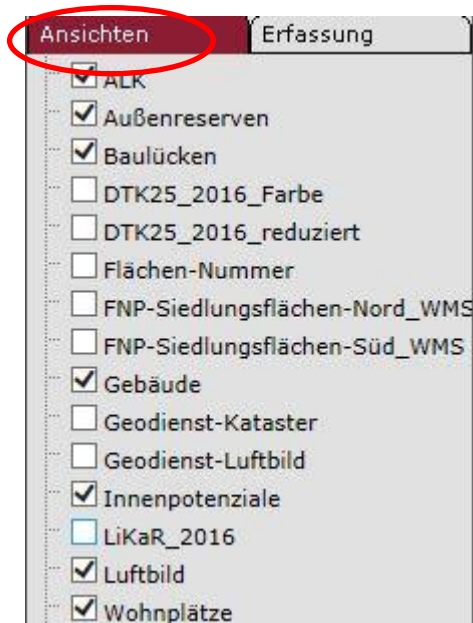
Ansichten
Erfassung

ALK
Außenreserven
Baulücken
DTK25_2016_Farbe
DTK25_2016_reduziert
Flächen-Nummer
FNP-Siedlungsflächen-Nord_WMS
FNP-Siedlungsflächen-Süd_WMS
Gebäude
Geodienst-Kataster
Geodienst-Luftbild
Innenpotenziale
LiKaR_2016
Luftbild
Wohnplätze